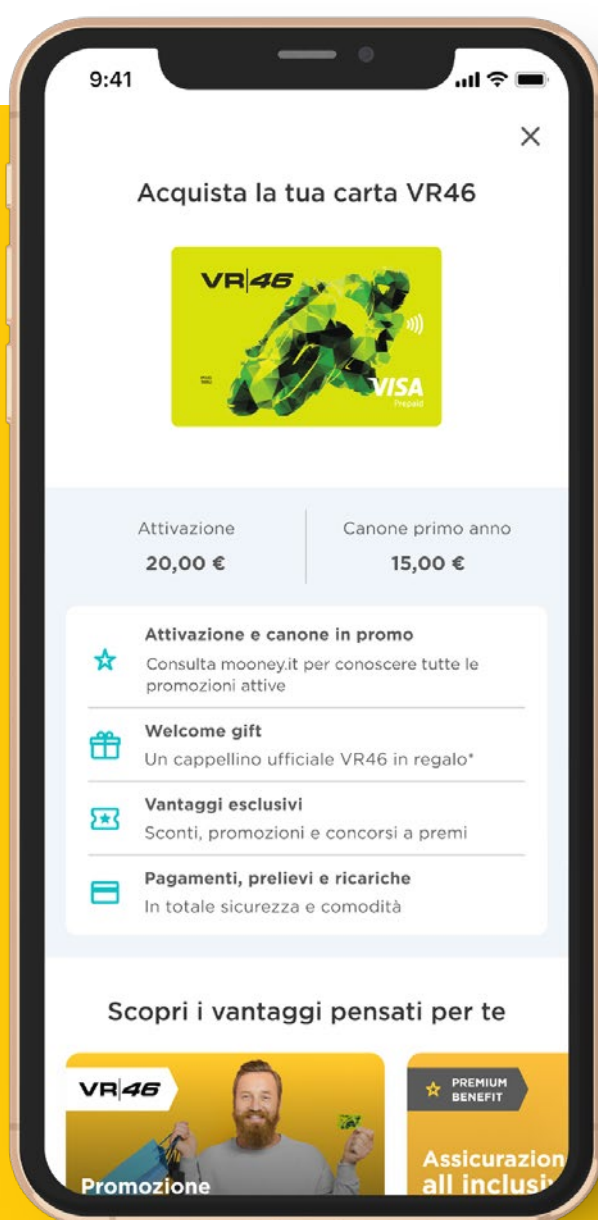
9:41

×

Acquista la tua carta VR46

VR|46

VISA
Prepaid

Attivazione
20,00 €

Canone primo anno
15,00 €

Attivazione e canone in promo
Consulta mooney.it per conoscere tutte le promozioni attive

Welcome gift
Un cappellino ufficiale VR46 in regalo*

Vantaggi esclusivi
Sconti, promozioni e concorsi a premi

Pagamenti, prelievi e ricariche
In totale sicurezza e comodità

Scopri i vantaggi pensati per te

VR|46

Promozione

PREMIUM BENEFIT

Assicurazion
all inclusi